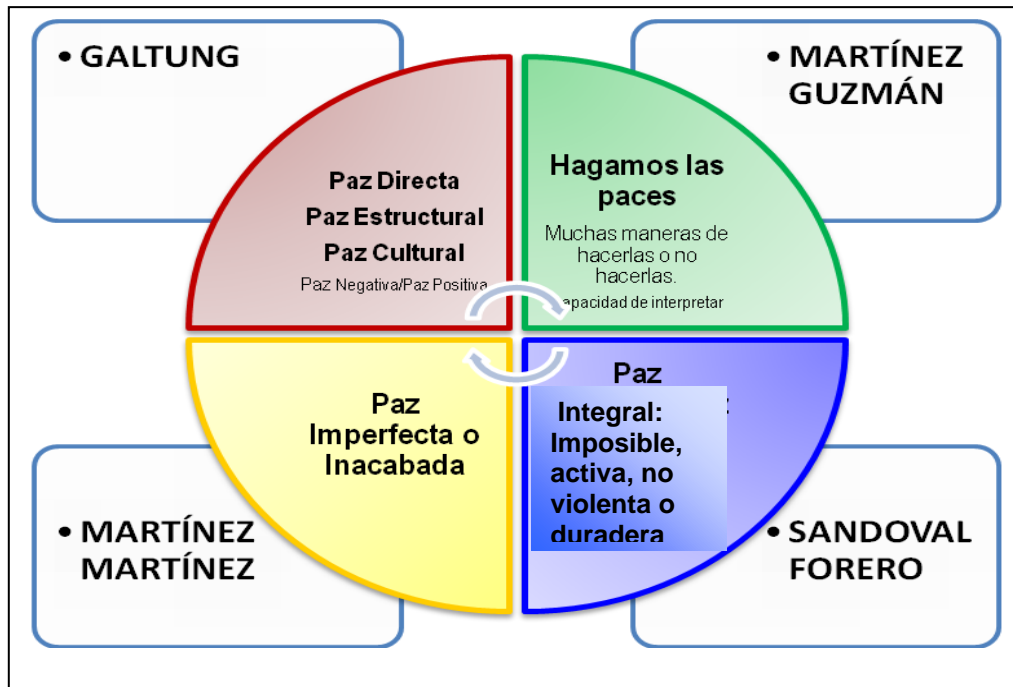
• GALTUNG

• MARTÍNEZ GUZMÁN

Paz Directa
Paz Estructural
Paz Cultural
Paz Negativa/Paz Positiva

Hagamos las paces
Muchas maneras de hacerlas o no hacerlas.
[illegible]apacidad de interpretar

Paz Imperfecta o Inacabada

Paz

Integral: Imposible, activa, no violenta o duradera

• MARTÍNEZ MARTÍNEZ

• SANDOVAL FORERO